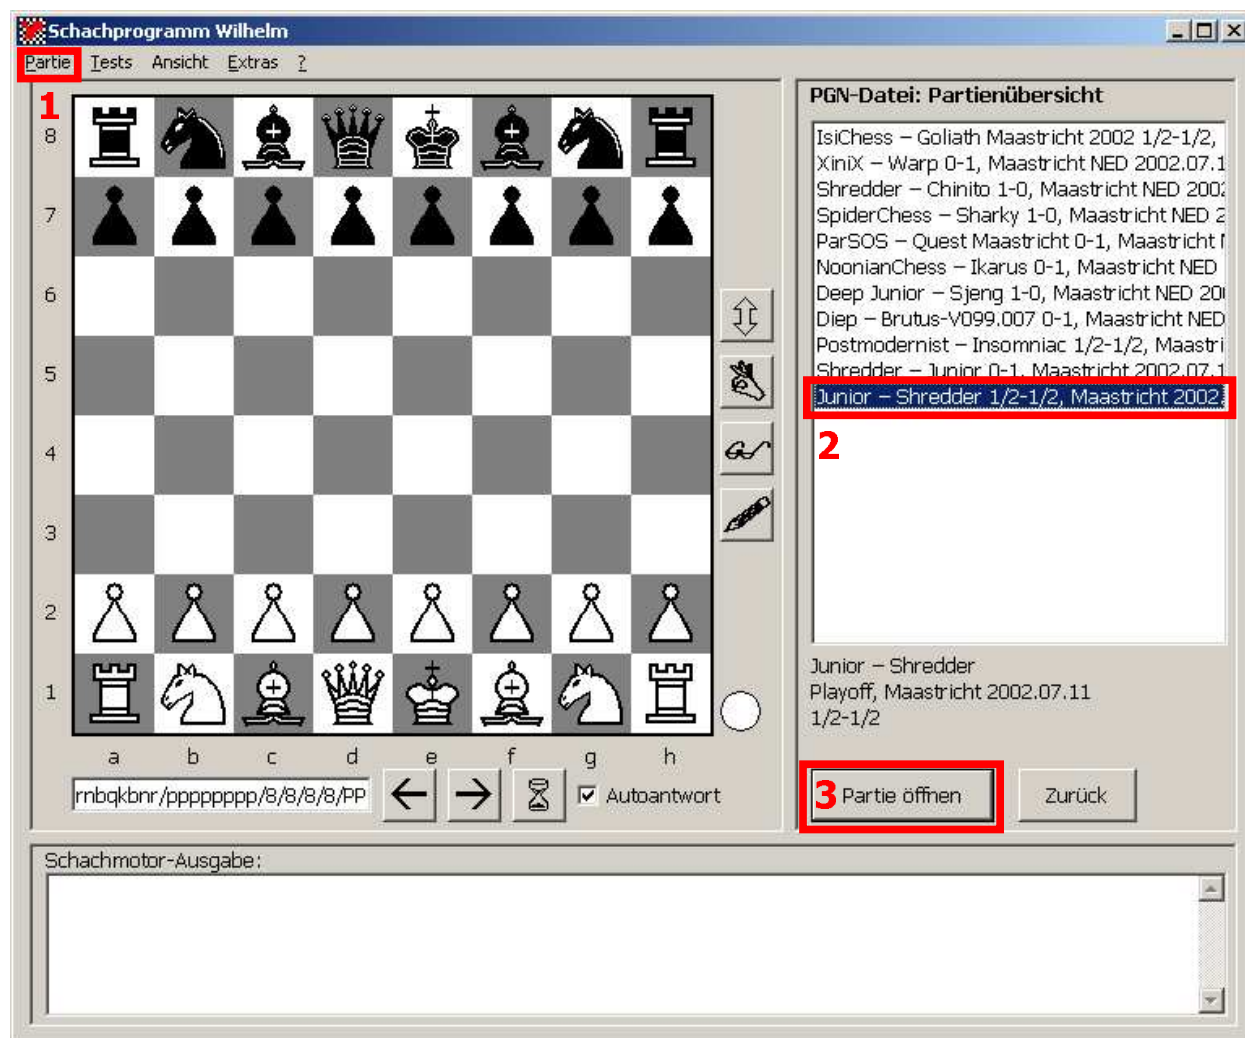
Schachprogramm Wilhelm

Partie Tests Ansicht Extras ?

1

8
7
6
5
4
3
2
1

a b c d e f g h

rnbqkbnr/pppppppp/8/8/8/8/PP

Autoantwort

PGN-Datei: Partienübersicht

IsiChess – Goliath Maastricht 2002 1/2-1/2,
XiniX – Warp 0-1, Maastricht NED 2002.07.1
Shredder – Chinito 1-0, Maastricht NED 2002
SpiderChess – Sharky 1-0, Maastricht NED 2
ParSOS – Quest Maastricht 0-1, Maastricht I
NoonianChess – Ikarus 0-1, Maastricht NED
Deep Junior – Sjeng 1-0, Maastricht NED 20
Diep – Brutus-V099.007 0-1, Maastricht NED
Postmodernist – Insomniac 1/2-1/2, Maastri
Shredder – Junior 0-1, Maastricht 2002.07.1
Junior – Shredder 1/2-1/2, Maastricht 2002

2

Junior – Shredder
Playoff, Maastricht 2002.07.11
1/2-1/2

3 Partie öffnen

Zurück

Schachmotor-Ausgabe: